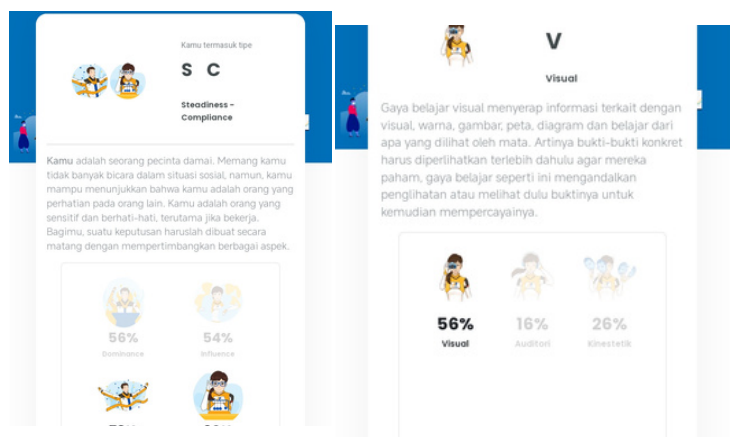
Kamu termasuk tipe

S C

Steadiness - Compliance

Kamu adalah seorang pecinta damai. Memang kamu tidak banyak bicara dalam situasi sosial, namun, kamu mampu menunjukkan bahwa kamu adalah orang yang perhatian pada orang lain. Kamu adalah orang yang sensitif dan berhati-hati, terutama jika bekerja. Bagimu, suatu keputusan haruslah dibuat secara matang dengan mempertimbangkan berbagai aspek.

56%
Dominance

54%
Influence

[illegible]

V

Visual

Gaya belajar visual menyerap informasi terkait dengan visual, warna, gambar, peta, diagram dan belajar dari apa yang dilihat oleh mata. Artinya bukti-bukti konkret harus diperlihatkan terlebih dahulu agar mereka paham, gaya belajar seperti ini mengandalkan penglihatan atau melihat dulu buktinya untuk kemudian mempercayainya.

56%
Visual

16%
Auditori

26%
Kinestetik